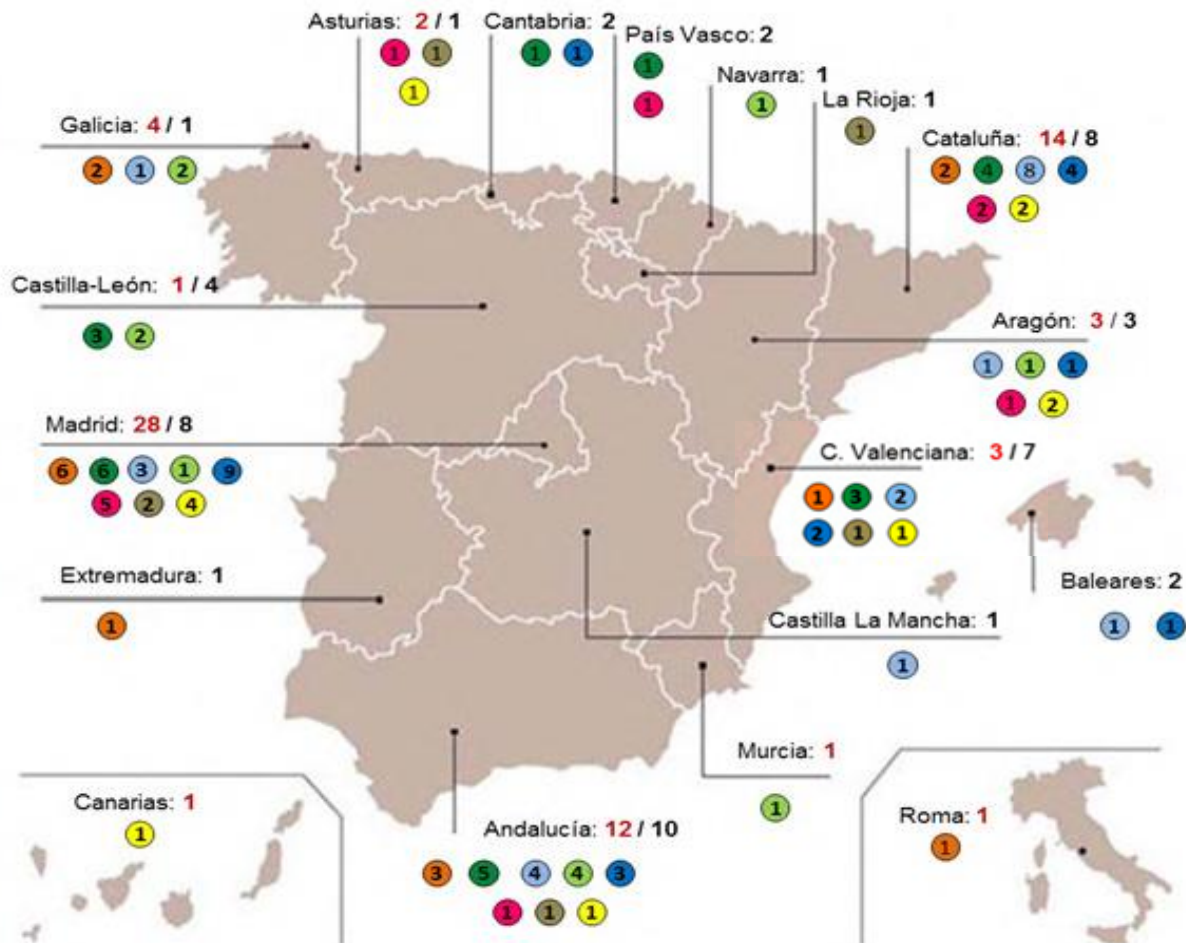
Asturias: 2 / 1
1 1
1

Cantabria: 2
1 1

País Vasco: 2
1
1

Navarra: 1
1

La Rioja: 1
1

Galicia: 4 / 1
2 1 2

Cataluña: 14 / 8
2 4 8 4
2 2

Castilla-León: 1 / 4
3 2

Aragón: 3 / 3
1 1 1
1 2

Madrid: 28 / 8
6 6 3 1 9
5 2 4

C. Valenciana: 3 / 7
1 3 2
2 1 1

Extremadura: 1
1

Baleares: 2
1 1

Castilla La Mancha: 1
1

Murcia: 1
1

Canarias: 1
1

Andalucía: 12 / 10
3 5 4 4 3
1 1 1

Roma: 1
1